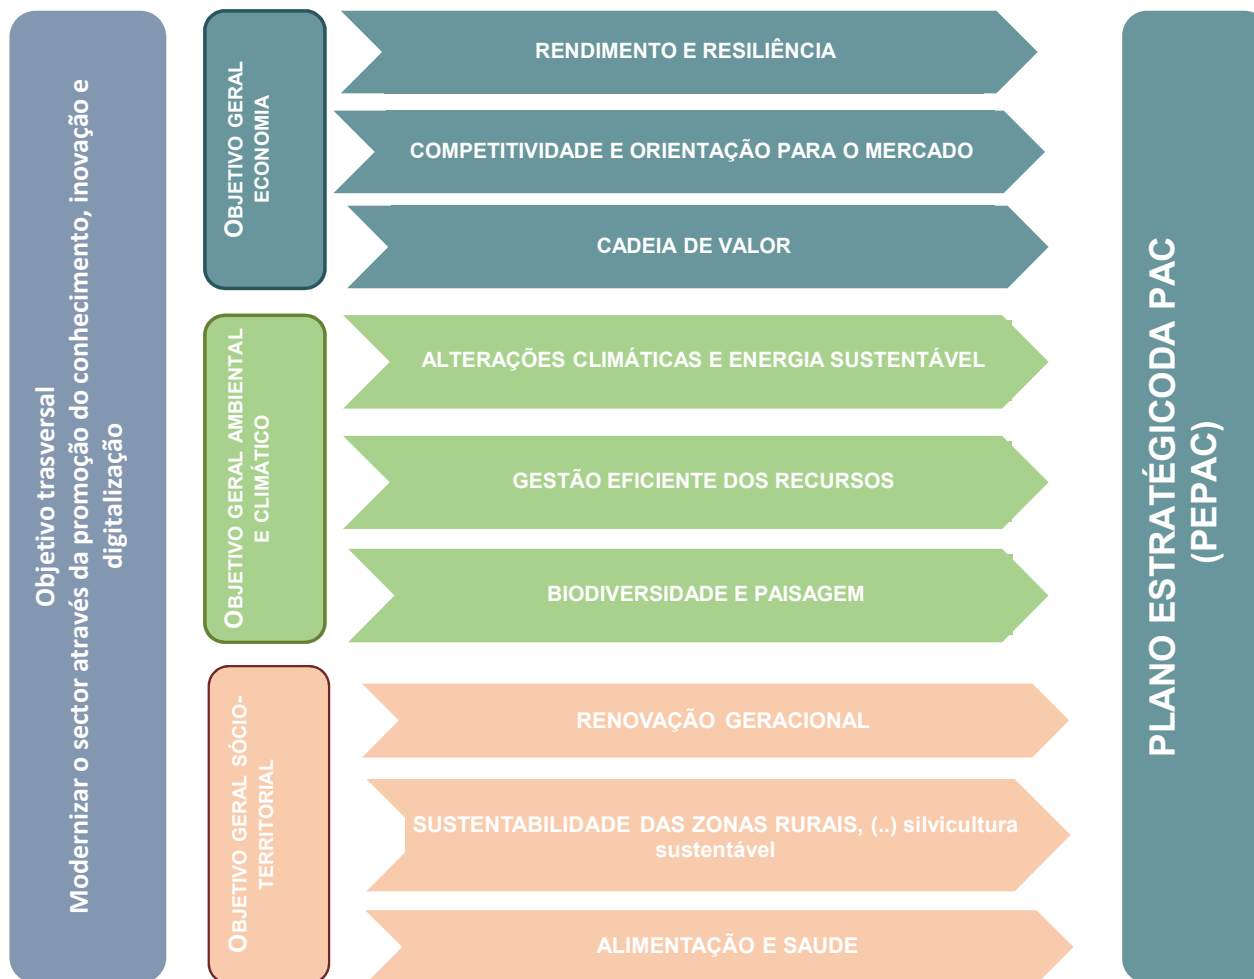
Objetivo trasversal
Modernizar o sector através da promoção do conhecimento, inovação e digitalização

OBJETIVO GERAL ECONOMIA

RENDIMENTO E RESILIÊNCIA

COMPETITIVIDADE E ORIENTAÇÃO PARA O MERCADO

CADEIA DE VALOR

OBJETIVO GERAL AMBIENTAL E CLIMÁTICO

ALTERAÇÕES CLIMÁTICAS E ENERGIA SUSTENTÁVEL

GESTÃO EFICIENTE DOS RECURSOS

BIODIVERSIDADE E PAISAGEM

OBJETIVO GERAL SÓCIO-TERRITORIAL

RENOVAÇÃO GERACIONAL

SUSTENTABILIDADE DAS ZONAS RURAIS, (..) silvicultura sustentável

ALIMENTAÇÃO E SAUDE

PLANO ESTRATÉGICODA PAC (PEPAC)